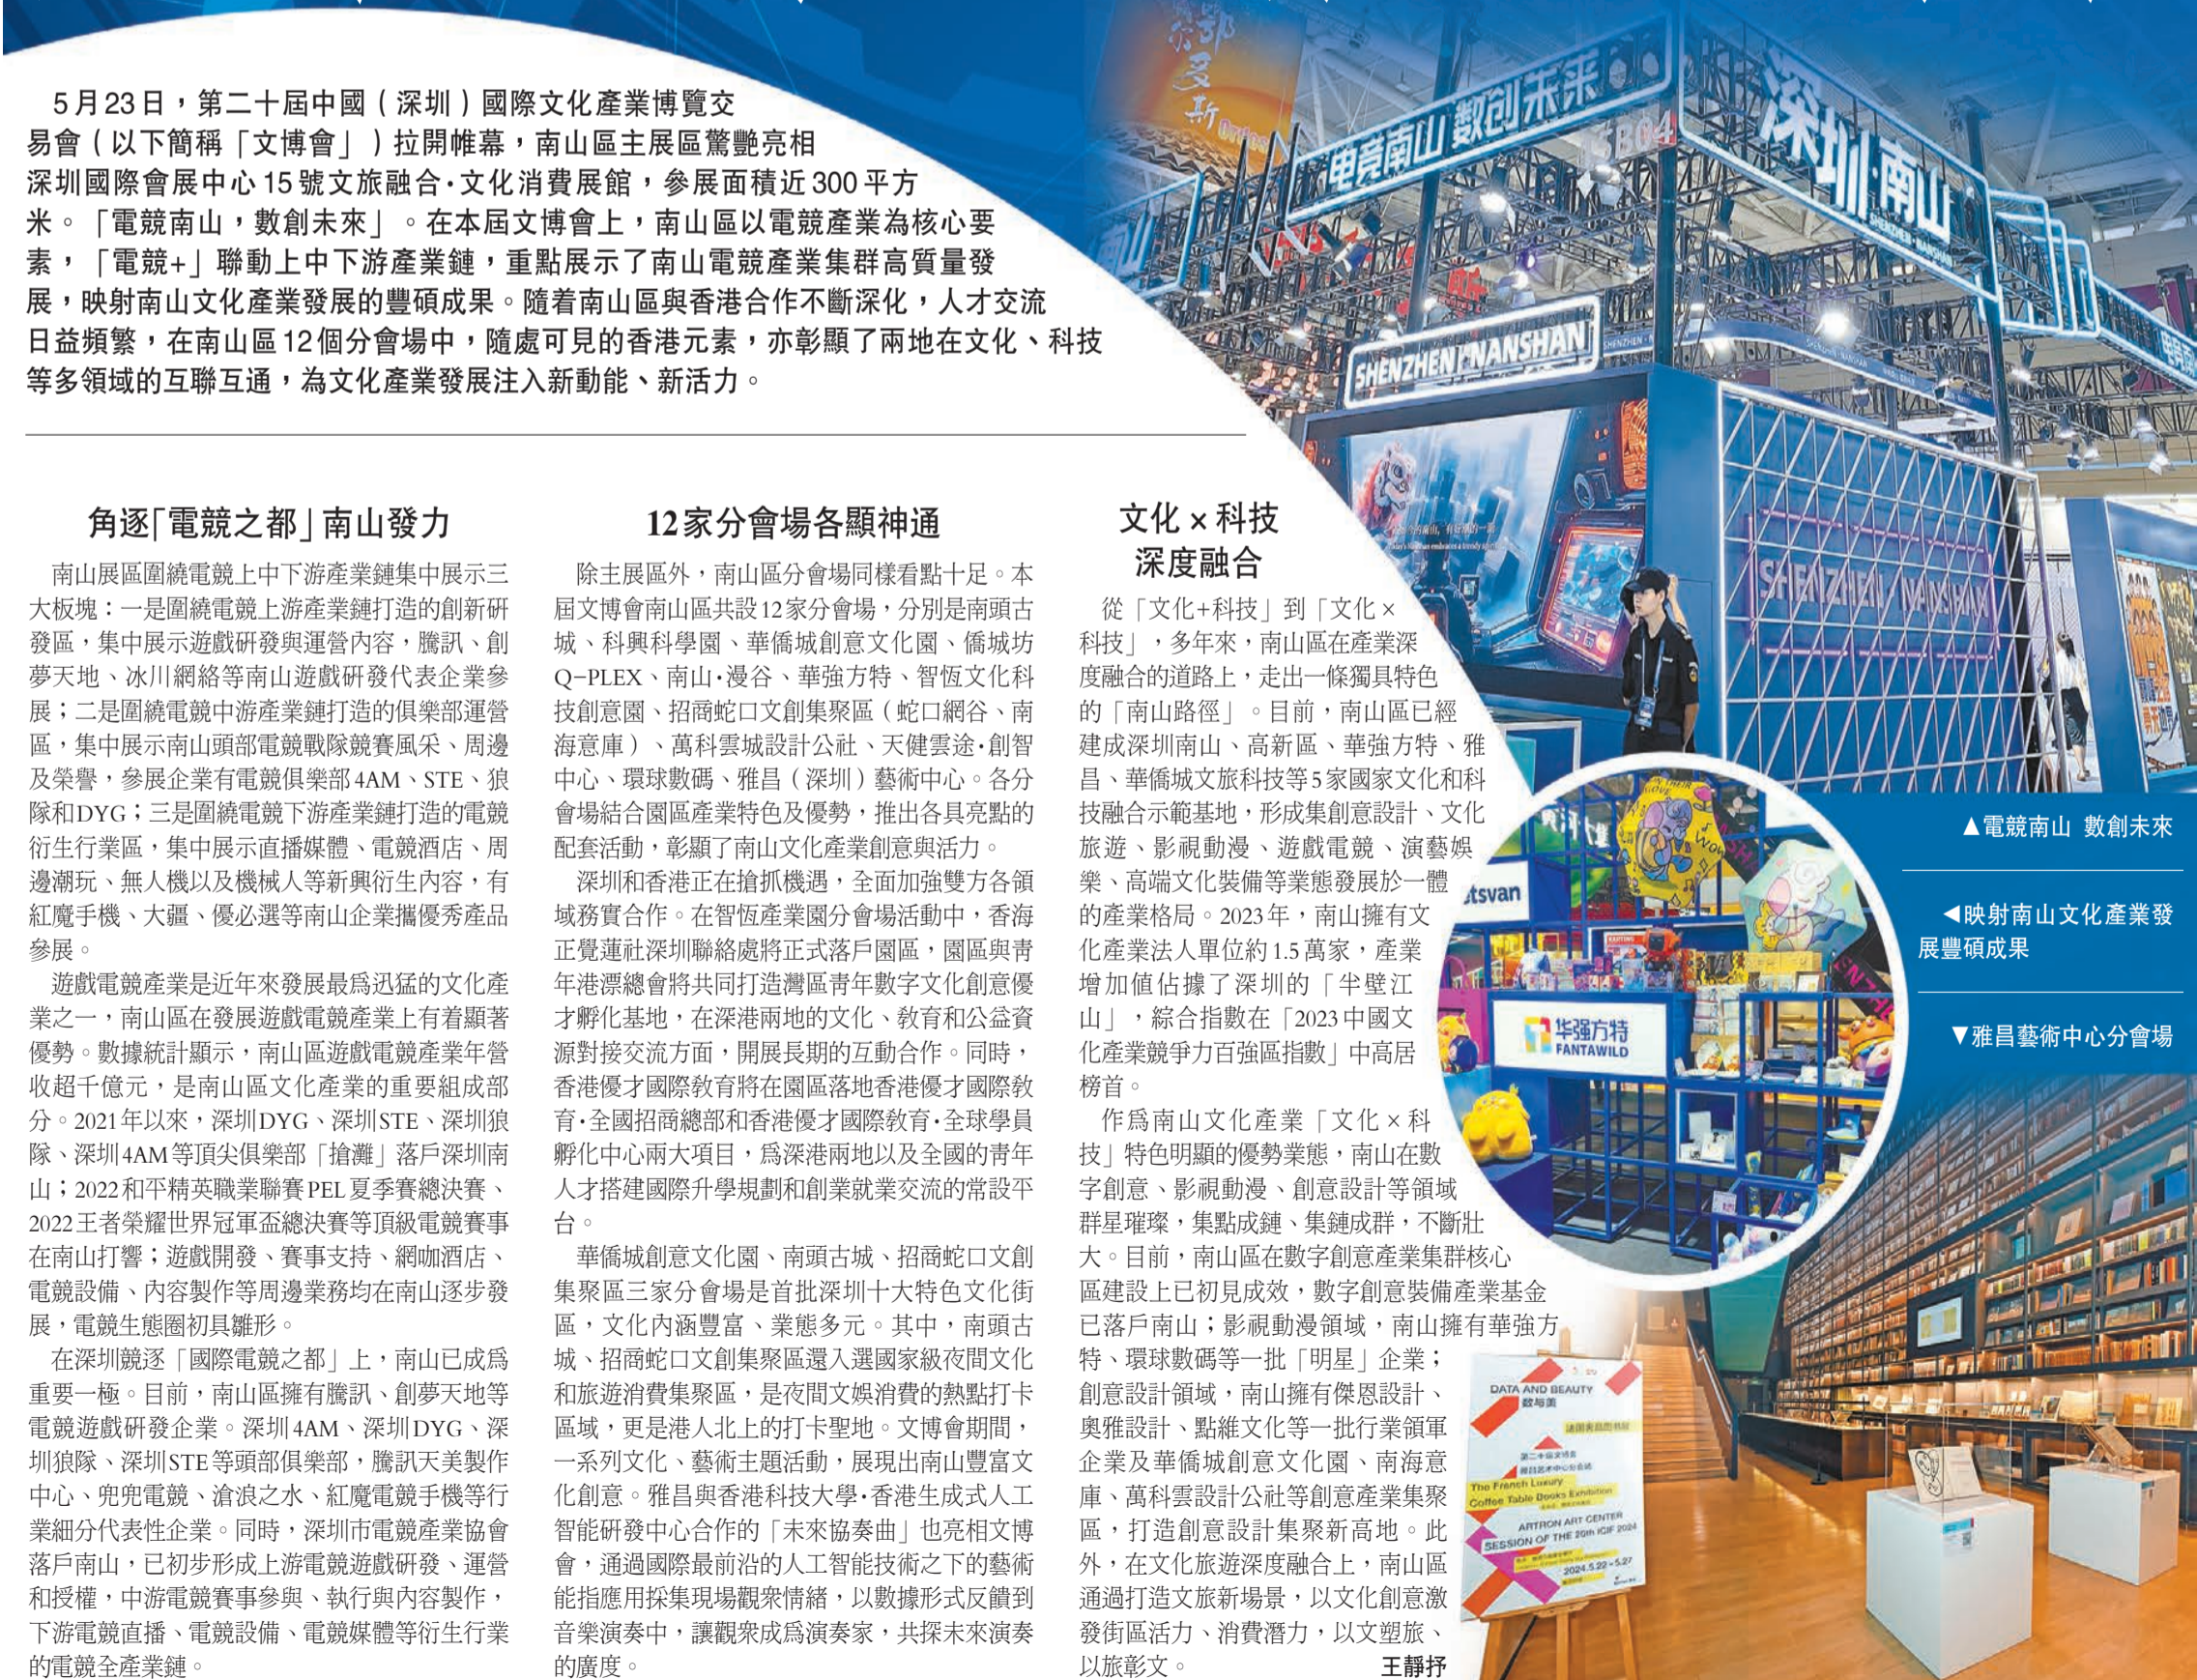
5月23日，第二十屆中國（深圳）國際文化產業博覽交易會（以下簡稱「文博會」）拉開帷幕，南山區主展區驚艷亮相深圳國際會展中心15號文旅融合·文化消費展館，參展面積近300平方米。「電競南山，數創未來」。在本屆文博會上，南山區以電競產業為核心要素，「電競+」聯動上中下游產業鏈，重點展示了南山電競產業集群高質量發展，映射南山文化產業發展的豐碩成果。隨着南山區與香港合作不斷深化，人才交流日益頻繁，在南山區12個分會場中，隨處可見的香港元素，亦彰顯了兩地在文化、科技等多領域的互聯互通，為文化產業發展注入新動能、新活力。

角逐「電競之都」南山發力

南山展區圍繞電競上中下游產業鏈集中展示三大板塊：一是圍繞電競上游產業鏈打造的創新研發區，集中展示遊戲研發與運營內容，騰訊、創夢天地、冰川網絡等南山遊戲研發代表企業參展；二是圍繞電競中游產業鏈打造的俱樂部運營區，集中展示南山頭部電競戰隊競賽風采、周邊及榮譽，參展企業有電競俱樂部4AM、STE、狼隊和DYG；三是圍繞電競下游產業鏈打造的電競衍生行業區，集中展示直播媒體、電競酒店、周邊潮玩、無人機以及機械人等新興衍生內容，有紅魔手機、大疆、優必選等南山企業攜優秀產品參展。

遊戲電競產業是近年來發展最爲迅猛的文化產業之一，南山區在發展遊戲電競產業上有着顯著優勢。數據統計顯示，南山區遊戲電競產業年營收超千億元，是南山區文化產業的重要組成部分。2021年以來，深圳DYG、深圳STE、深圳狼隊、深圳4AM等頂尖俱樂部「搶灘」落戶深圳南山；2022和平精英職業聯賽PEL夏季賽總決賽、2022王者榮耀世界冠軍盃總決賽等頂級電競賽事在南山打響；遊戲開發、賽事支持、網咖酒店、電競設備、內容製作等周邊業務均在南山逐步發展，電競生態圈初具雛形。

在深圳競逐「國際電競之都」上，南山已成爲重要一極。目前，南山區擁有騰訊、創夢天地等電競遊戲研發企業。深圳4AM、深圳DYG、深圳狼隊、深圳STE等頭部俱樂部，騰訊天美製作中心、兜兜電競、滄浪之水、紅魔電競手機等行業細分代表性企業。同時，深圳市電競產業協會落戶南山，已初步形成上游電競遊戲研發、運營和授權，中游電競賽事參與、執行與內容製作，下游電競直播、電競設備、電競媒體等衍生行業的電競全產業鏈。

12家分會場各顯神通

除主展區外，南山區分會場同樣看點十足。本屆文博會南山區共設12家分會場，分別是南頭古城、科興科學園、華僑城創意文化園、僑城坊Q-PLEX、南山·漫谷、華強方特、智恆文化科技創意園、招商蛇口文創集聚區（蛇口網谷、南海意庫）、萬科雲城設計公社、天健雲途·創智中心、環球數碼、雅昌（深圳）藝術中心。各分會場結合園區產業特色及優勢，推出各具亮點的配套活動，彰顯了南山文化產業創意與活力。

深圳和香港正在搶抓機遇，全面加強雙方各領域務實合作。在智恆產業園分會場活動中，香海正覺蓮社深圳聯絡處將正式落戶園區，園區與青年港漂總會將共同打造灣區青年數字文化創意優才孵化基地，在深港兩地的文化、教育和公益資源對接交流方面，開展長期的互動合作。同時，香港優才國際教育將在園區落地香港優才國際教育·全國招商總部和香港優才國際教育·全球學員孵化中心兩大項目，爲深港兩地以及全國的青年人才搭建國際升學規劃和創業就業交流的常設平台。

華僑城創意文化園、南頭古城、招商蛇口文創集聚區三家分會場是首批深圳十大特色文化街區，文化內涵豐富、業態多元。其中，南頭古城、招商蛇口文創集聚區還入選國家級夜間文化和旅遊消費集聚區，是夜間文娛消費的熱點打卡區域，更是港人北上的打卡聖地。文博會期間，一系列文化、藝術主題活動，展現出南山豐富文化創意。雅昌與香港科技大學·香港生成式人工智能研發中心合作的「未來協奏曲」也亮相文博會，通過國際最前沿的人工智能技術之下的藝術能指應用採集現場觀眾情緒，以數據形式反饋到音樂演奏中，讓觀眾成爲演奏家，共探未來演奏的廣度。

文化×科技 深度融合

從「文化+科技」到「文化×科技」，多年來，南山區在產業深度融合的道路上，走出一條獨具特色的「南山路徑」。目前，南山區已經建成深圳南山、高新區、華強方特、雅昌、華僑城文旅科技等5家國家文化和科技融合示範基地，形成集創意設計、文化旅遊、影視動漫、遊戲電競、演藝娛樂、高端文化裝備等業態發展於一體的產業格局。2023年，南山擁有文化產業法人單位約1.5萬家，產業增加值佔據了深圳的「半壁江山」，綜合指數在「2023中國文化產業競爭力百強區指數」中高居榜首。

作爲南山文化產業「文化×科技」特色明顯的優勢業態，南山在數字創意、影視動漫、創意設計等領域群星璀璨，集點成鏈、集鏈成群，不斷壯大。目前，南山區在數字創意產業集群核心區建設上已初見成效，數字創意裝備產業基金已落戶南山；影視動漫領域，南山擁有華強方特、環球數碼等一批「明星」企業；創意設計領域，南山擁有傑恩設計、奧雅設計、點維文化等一批行業領軍企業及華僑城創意文化園、南海意庫、萬科雲設計公社等創意產業集聚區，打造創意設計集聚新高地。此外，在文化旅遊深度融合上，南山區通過打造文旅新場景，以文化創意激發街區活力、消費潛力，以文塑旅、以旅彰文。 王靜抒

▲電競南山 數創未來

◀映射南山文化產業發展豐碩成果

▼雅昌藝術中心分會場

電競南山 數創未來
深圳·南山
SHENZHEN NANSHAN
华强方特 FANTAWILD
DATA AND BEAUTY
ARTRON ART CENTER
SESSION OF THE 20th ICIF 2024
2024.5.22-5.27
The French Luxury Coffee Table Books Exhibition